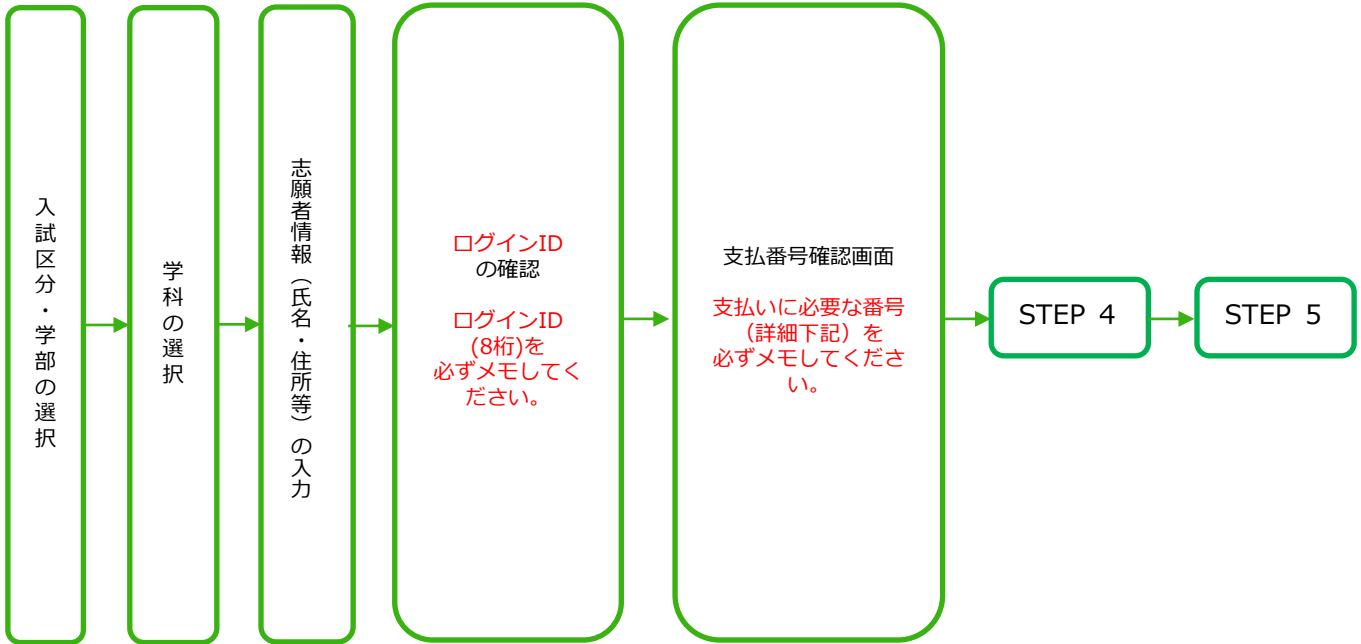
入試区分・学部の選択

学科の選択

志願者情報（氏名・住所等）の入力

ログインID
の確認

ログインID
(8桁)を
必ずメモしてください。

支払番号確認画面

支払いに必要な番号（詳細下記）を
必ずメモしてください。

STEP 4

STEP 5